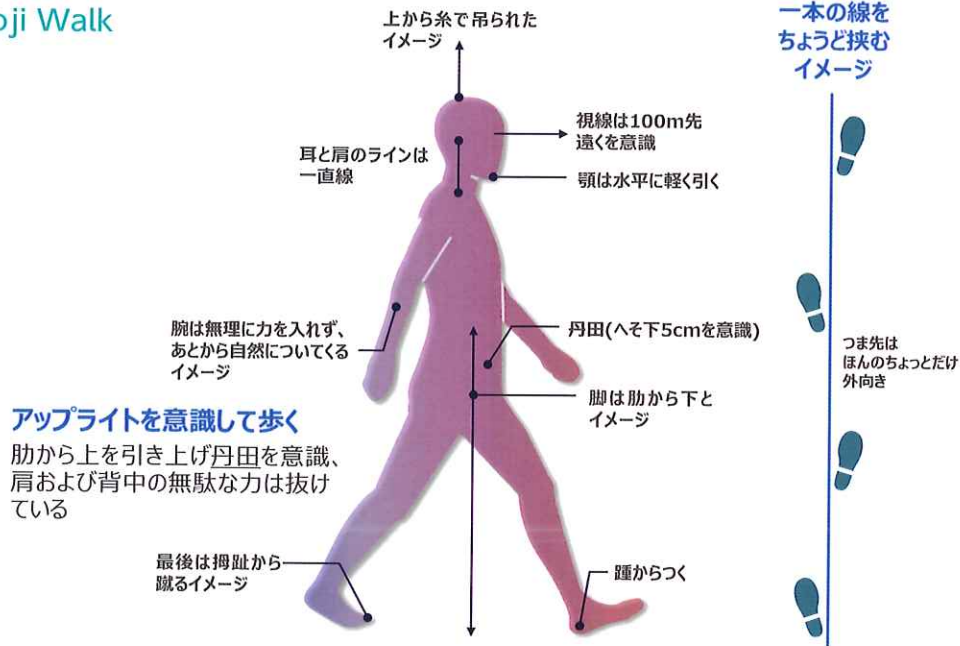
oji Walk

上から糸で吊られたイメージ

一本の線をちょうど挟むイメージ

視線は100m先遠くを意識

耳と肩のラインは一直線

顎は水平に軽く引く

腕は無理に力を入れず、あとから自然についてくるイメージ

丹田(へそ下5cmを意識)

つま先はほんのちょっとだけ外向き

アップライトを意識して歩く
肋から上を引き上げ丹田を意識、肩および背中の無駄な力は抜けている

脚は肋から下とイメージ

最後は拇趾から蹴るイメージ

踵からつく